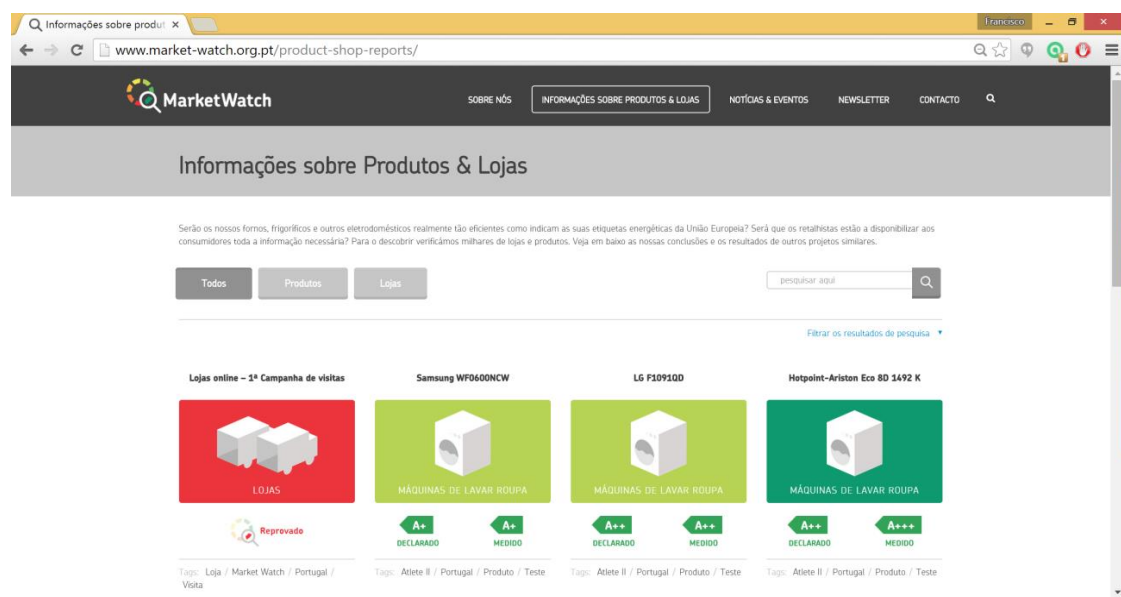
Informações sobre produt ×

Francisco

www.market-watch.org.pt/product-shop-reports/

MarketWatch

SOBRE NÓS | INFORMAÇÕES SOBRE PRODUTOS & LOJAS | NOTÍCIAS & EVENTOS | NEWSLETTER | CONTACTO

Informações sobre Produtos & Lojas

Serão os nossos fornos, frigoríficos e outros eletrodomésticos realmente tão eficientes como indicam as suas etiquetas energéticas da União Europeia? Será que os retalhistas estão a disponibilizar aos consumidores toda a informação necessária? Para o descobrir verificámos milhares de lojas e produtos. Veja em baixo as nossas conclusões e os resultados de outros projetos similares.

Todos | Produtos | Lojas

pesquisar aqui

Filtrar os resultados de pesquisa

Lojas online – 1ª Campanha de visitas

LOJAS

Reprovado

Tags: Loja / Market Watch / Portugal / Visita

Samsung WF0600NCW

MÁQUINAS DE LAVAR ROUPA

A+ DECLARADO

A+ MEDIDO

Tags: Atlete II / Portugal / Produto / Teste

LG F1091QD

MÁQUINAS DE LAVAR ROUPA

A++ DECLARADO

A++ MEDIDO

Tags: Atlete II / Portugal / Produto / Teste

Hotpoint-Ariston Eco 8D 1492 K

MÁQUINAS DE LAVAR ROUPA

A++ DECLARADO

A+++ MEDIDO

Tags: Atlete II / Portugal / Produto / Teste